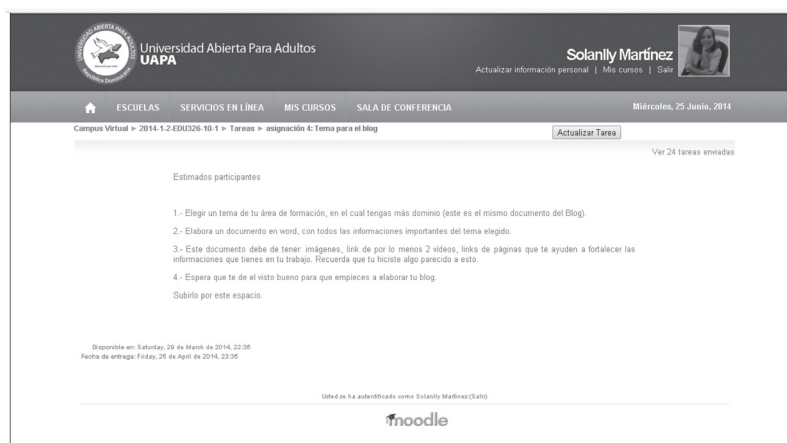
UNIVERSIDAD ABIERTA PARA ADULTOS
República Dominicana

Universidad Abierta Para Adultos
UAPA

Solanlly Martínez
Actualizar información personal | Mis cursos | Salir

ESCUELAS SERVICIOS EN LÍNEA MIS CURSOS SALA DE CONFERENCIA

Miércoles, 25 Junio, 2014

Campus Virtual ► 2014-1-2-EDU326-10-1 ► Tareas ► asignación 4: Tema para el blog

Actualizar Tarea

Ver 24 tareas enviadas

Estimados participantes

1.- Elegir un tema de tu área de formación, en el cual tengas más dominio (este es el mismo documento del Blog).

2.- Elabora un documento en word, con todos las informaciones importantes del tema elegido.

3.- Este documento debe de tener: imágenes, link de por lo menos 2 videos, links de páginas que te ayuden a fortalecer las informaciones que tienes en tu trabajo. Recuerda que tu hiciste algo parecido a esto.

4.- Espera que te de el visto bueno para que empieces a elaborar tu blog.

Subirlo por este espacio.

Disponible en: Saturday, 29 de March de 2014, 22:35
Fecha de entrega: Friday, 25 de April de 2014, 23:35

Usted se ha autentificado como Solanlly Martínez (Salir)

moodle